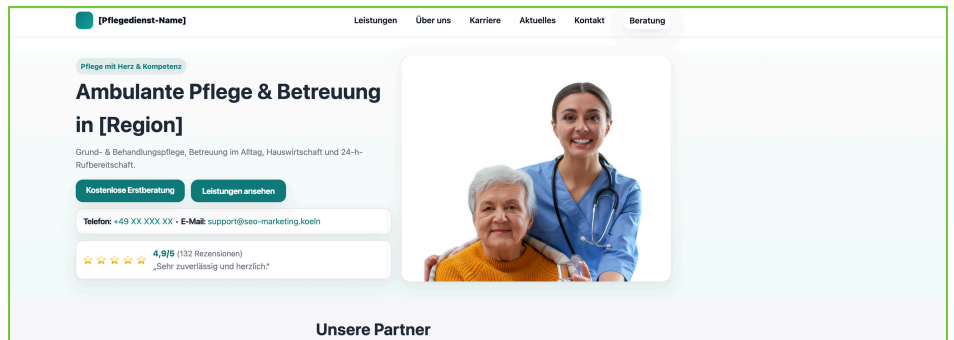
[Pflegedienst-Name]

Leistungen Über uns Karriere Aktuelles Kontakt Beratung

Pflege mit Herz & Kompetenz

Ambulante Pflege & Betreuung in [Region]

Grund- & Behandlungspflege, Betreuung im Alltag, Hauswirtschaft und 24-h-Rufbereitschaft.

Kostenlose Erstberatung Leistungen ansehen

Telefon: +49 XX XXX XX • E-Mail: support@seo-marketing.koeln

4,9/5 (132 Rezensionen)
„Sehr zuverlässig und herzlich."

Unsere Partner